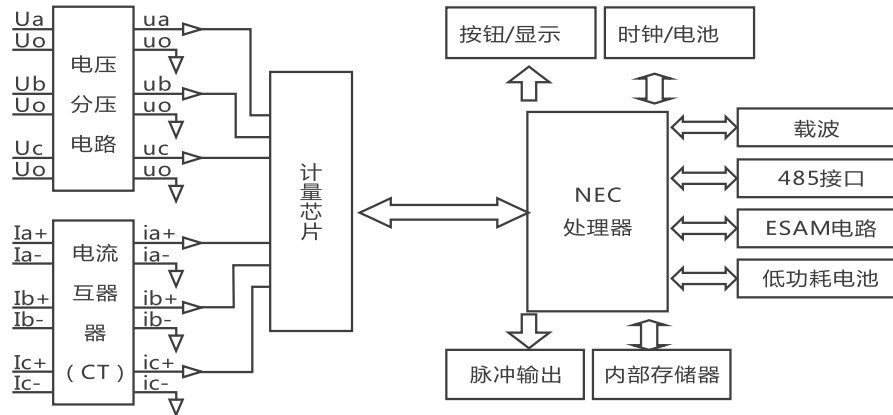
Ua
Uo
Ub
Uo
Uc
Uo

电压
分压
电路

ua
uo
ub
uo
uc
uo

Ia+
Ia-
Ib+
Ib-
Ic+
Ic-

电流
互器
器
（CT）

ia+
ia-
ib+
ib-
ic+
ic-

计量芯片

按钮/显示
时钟/电池

NEC
处理器

载波
485接口
ESAM电路
低功耗电池

脉冲输出
内部存储器